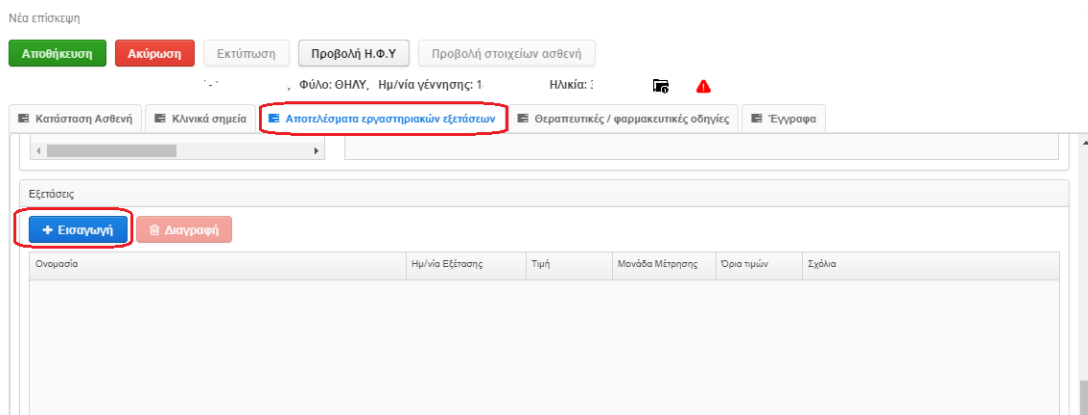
Νέα επίσκεψη

Αποθήκευση Ακύρωση Εκτύπωση Προβολή Η.Φ.Υ Προβολή στοιχείων ασθενή

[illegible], Φύλο: ΘΗΛΥ, Ημ/νία γέννησης: 1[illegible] Ηλικία: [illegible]

Κατάσταση Ασθενή Κλινικά σημεία Αποτελέσματα εργαστηριακών εξετάσεων Θεραπευτικές / φαρμακευτικές οδηγίες Έγγραφα

Εξετάσεις

+ Εισαγωγή Διαγραφή

| Ονομασία | Ημ/νία Εξέτασης | Τιμή | Μονάδα Μέτρησης | Όρια τιμών | Σχόλια |
|---|---|---|---|---|---|